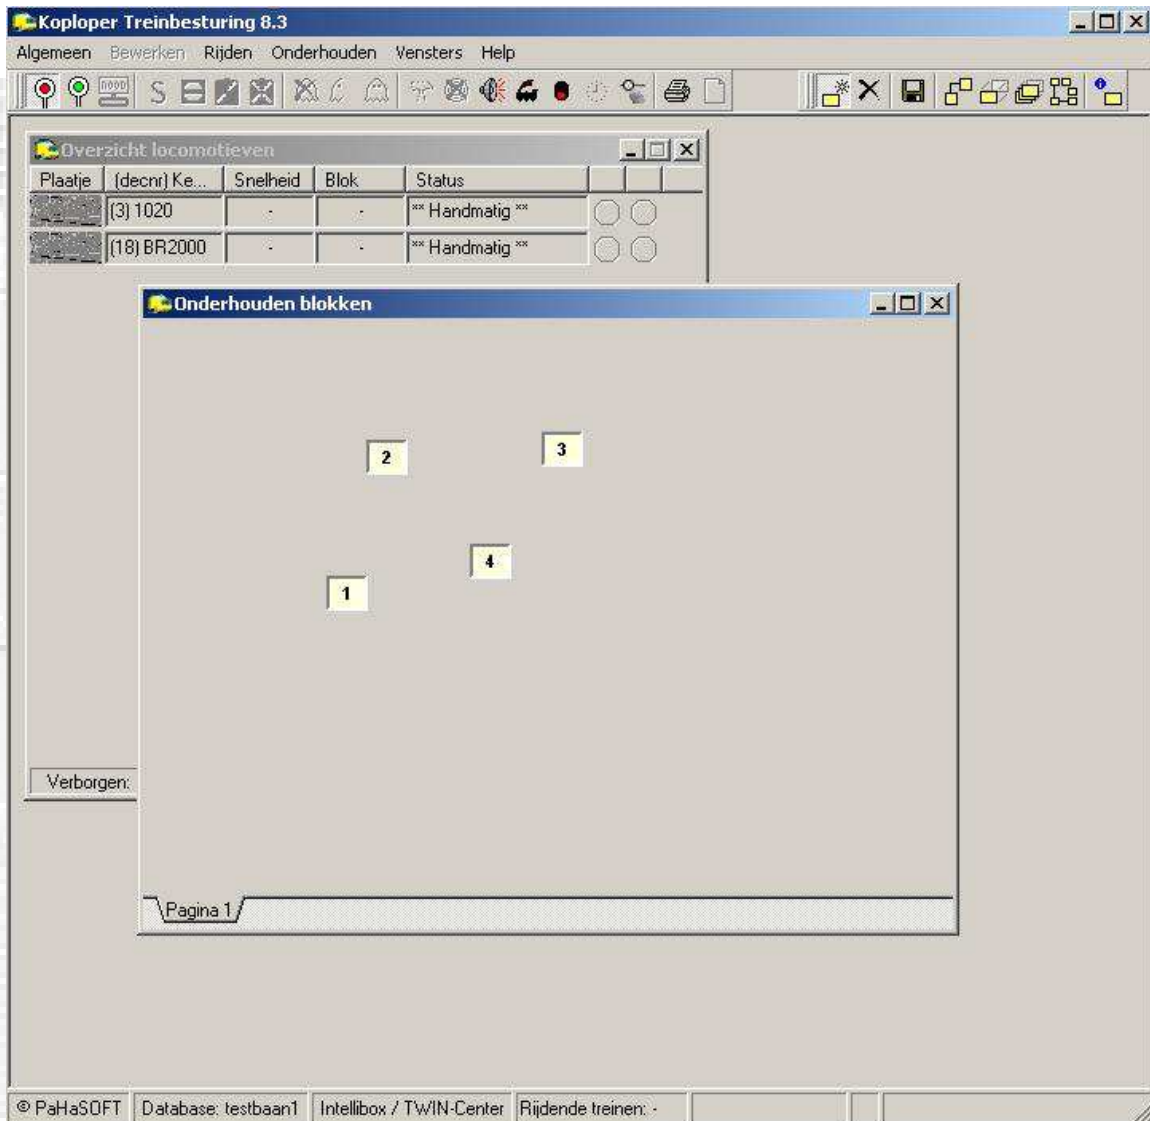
Koploper Treinbesturing 8.3

Algemeen Bewerken Rijden Onderhouden Vensters Help

Overzicht locomotieven

| Plaatje | (decnr) Ke... | Snelheid | Blok | Status |
|---|---|---|---|---|
| | (3) 1020 | - | - | ** Handmatig ** |
| | (18) BR2000 | - | - | ** Handmatig ** |

Verborgen:

Onderhouden blokken

2

3

4

1

Pagina 1

© PaHaSOFT | Database: testbaan1 | Intellibox / TWIN-Center | Rijdende treinen: -